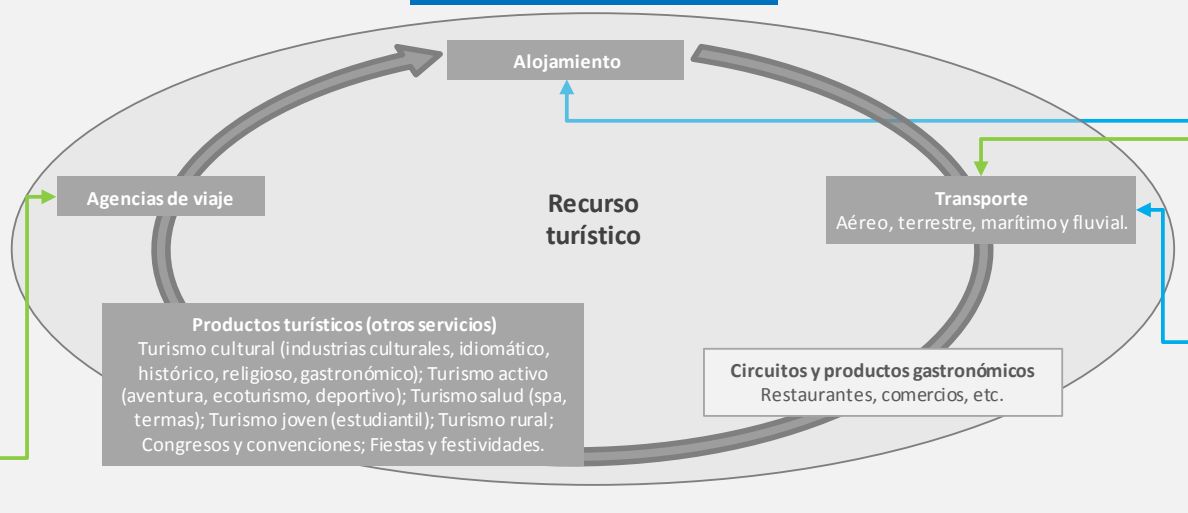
Alojamiento

Agencias de viaje

Recurso turístico

Transporte
Aéreo, terrestre, marítimo y fluvial.

Productos turísticos (otros servicios)
Turismo cultural (industrias culturales, idiomático, histórico, religioso, gastronómico); Turismo activo (aventura, ecoturismo, deportivo); Turismo salud (spa, termas); Turismo joven (estudiantil); Turismo rural; Congresos y convenciones; Fiestas y festividades.

Circuitos y productos gastronómicos
Restaurantes, comercios, etc.